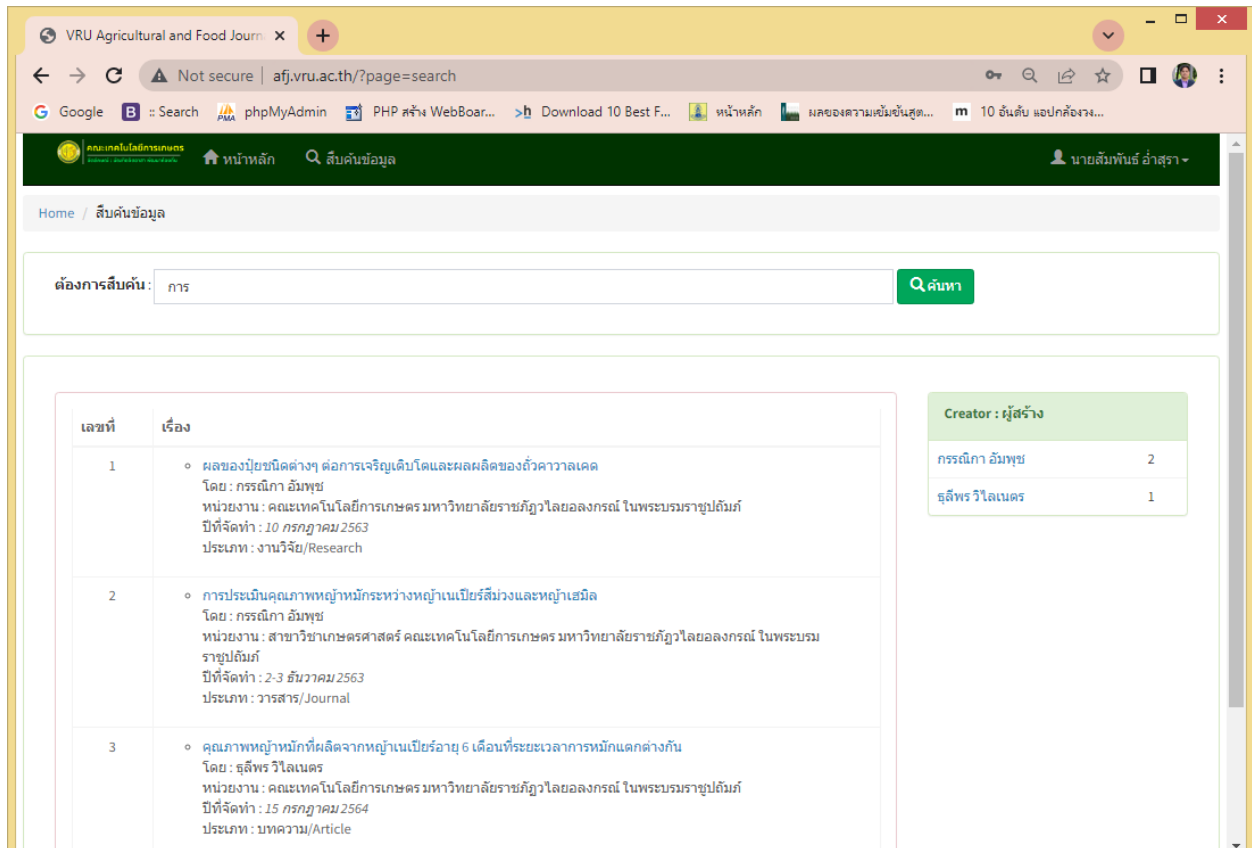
VRU Agricultural and Food Journ ×
+

Not secure | afj.vru.ac.th/?page=search

Google  :: Search  phpMyAdmin  PHP สร้าง WebBoar...  Download 10 Best F...  หน้าหลัก  ผลของความเข้มข้นสูต...  10 อันดับ แอปกล้องวง...

คณะเทคโนโลยีการเกษตร
หน้าหลัก  สืบค้นข้อมูล  นายสัมพันธ์ อ่ำสุรา

Home / สืบค้นข้อมูล

ต้องการสืบค้น : การ  ค้นหา

| เลขที่ | เรื่อง |
|---|---|
| 1 | ผลของปุ๋ยชนิดต่างๆ ต่อการเจริญเติบโตและผลผลิตของถั่วคาวาลเคด<br>โดย : กรรณิกา อัมพุช<br>หน่วยงาน : คณะเทคโนโลยีการเกษตร มหาวิทยาลัยราชภัฏวไลยอลงกรณ์ ในพระบรมราชูปถัมภ์<br>ปีที่จัดทำ : 10 กรกฎาคม 2563<br>ประเภท : งานวิจัย/Research |
| 2 | การประเมินคุณภาพหญ้าหมักระหว่างหญ้าเนเปียร์สีม่วงและหญ้าเสมิล<br>โดย : กรรณิกา อัมพุช<br>หน่วยงาน : สาขาวิชาเกษตรศาสตร์ คณะเทคโนโลยีการเกษตร มหาวิทยาลัยราชภัฏวไลยอลงกรณ์ ในพระบรมราชูปถัมภ์<br>ปีที่จัดทำ : 2-3 ธันวาคม 2563<br>ประเภท : วารสาร/Journal |
| 3 | คุณภาพหญ้าหมักที่ผลิตจากหญ้าเนเปียร์อายุ 6 เดือนที่ระยะเวลาการหมักแตกต่างกัน<br>โดย : ธุลีพร วิไลเนตร<br>หน่วยงาน : คณะเทคโนโลยีการเกษตร มหาวิทยาลัยราชภัฏวไลยอลงกรณ์ ในพระบรมราชูปถัมภ์<br>ปีที่จัดทำ : 15 กรกฎาคม 2564<br>ประเภท : บทความ/Article |

| Creator : ผู้สร้าง | |
|---|---|
| กรรณิกา อัมพุช | 2 |
| ธุลีพร วิไลเนตร | 1 |